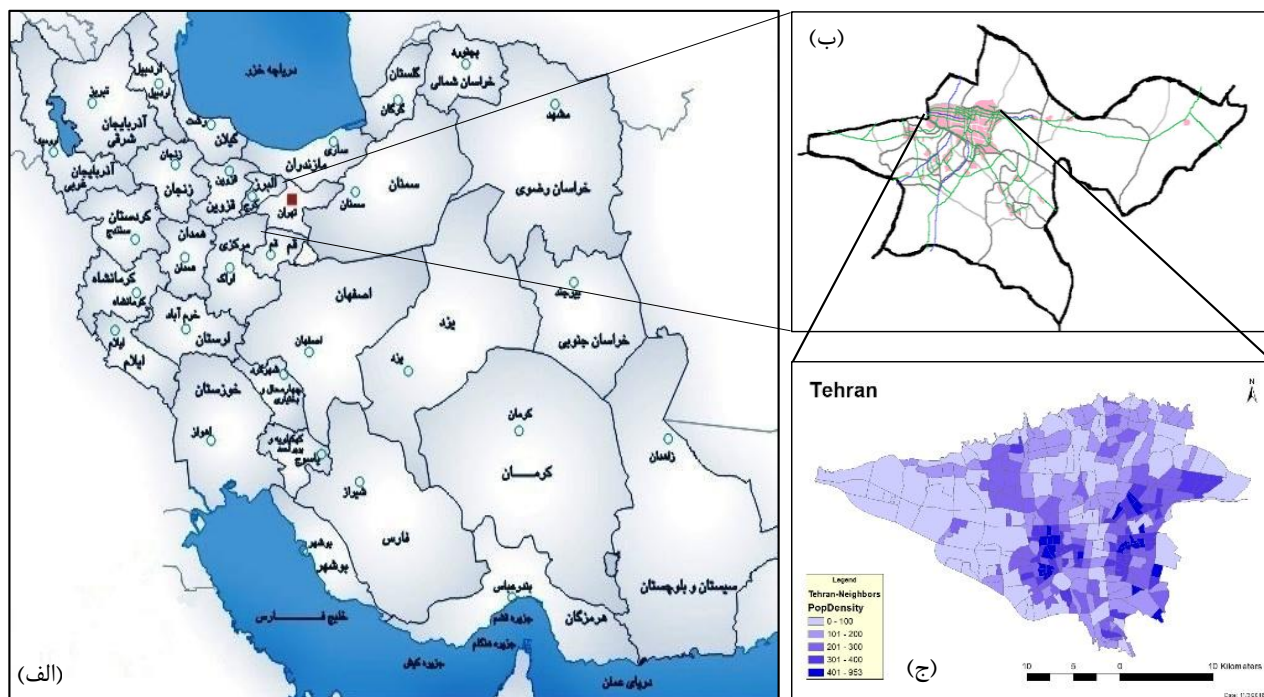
(ب)

دریاچه خزر
بجنورد
گلستان
خراسان شمالی
اردبیل
اردبیل
گرگان
مشهد
تبریز
آذربایجان شرقی
رشت
گیلان
ساری
مازندران
ارومیه
آذربایجان غربی
زنجان
زنجان
قزوین
البرز
قزوین
کرج
تهران
سمنان
سمنان
خراسان رضوی
کردستان
سنندج
همدان
همدان
مرکزی
قم
قم
اراک
کرمانشاه
کرمانشاه
خرم آباد
لرستان
اصفهان
اصفهان
یزد
یزد
بیرجند
خراسان جنوبی
ایلام
ایلام
خوزستان
شهرکرد
چهارمحال و بختیاری
اهواز
کهگیلویه و بویراحمد
یاسوج
کرمان
کرمان
زاهدان
شیراز
فارس
بوشهر
بوشهر
خلیج فارس
بندرعباس
هرمزگان
سیستان و بلوچستان
جزیره قشم
جزیره هنگام
جزیره کیش
دریای عمان
(الف)

Tehran
N
Legend
Tehran-Neighbors
PopDensity
0 - 100
101 - 200
201 - 300
301 - 400
401 - 953
(ج)
10 5 0 10 Kilometers